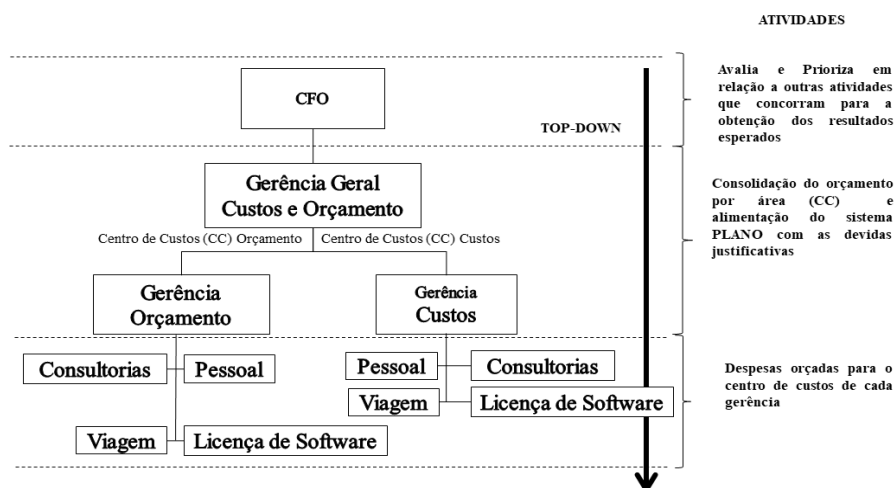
ATIVIDADES

CFO

TOP-DOWN

Avalia e Prioriza em relação a outras atividades que concorram para a obtenção dos resultados esperados

Gerência Geral Custos e Orçamento

Centro de Custos (CC) Orçamento

Centro de Custos (CC) Custos

Consolidação do orçamento por área (CC) e alimentação do sistema PLANO com as devidas justificativas

Gerência Orçamento

Gerência Custos

Consultorias

Pessoal

Viagem

Licença de Software

Pessoal

Consultorias

Viagem

Licença de Software

Despesas orçadas para o centro de custos de cada gerência